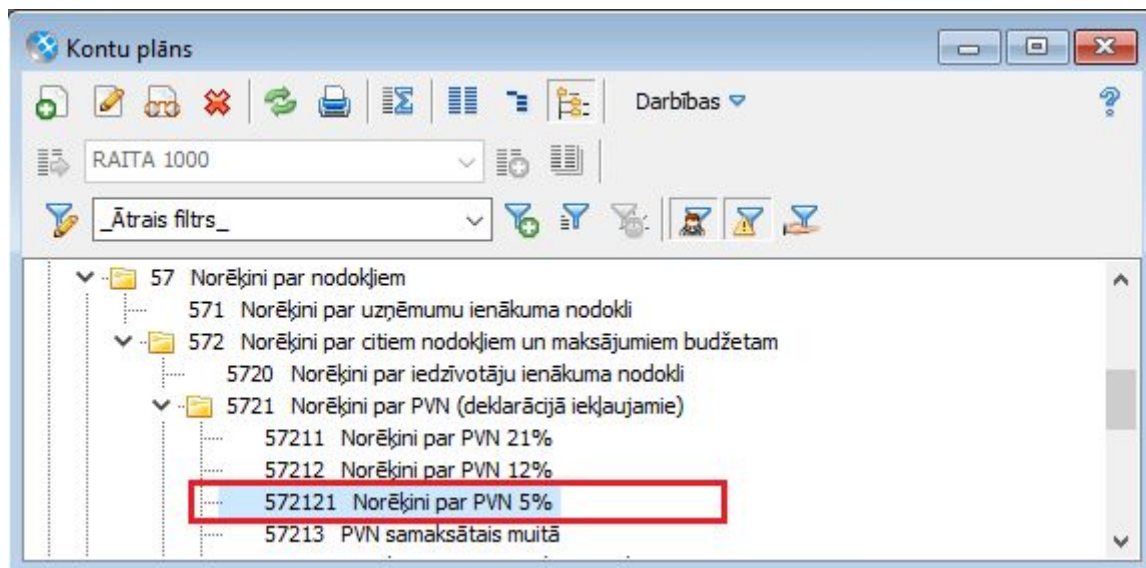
Kontu plāns

Darbības

RAITA 1000

_Ātrais filtrs_

57 Norēķini par nodokļiem
571 Norēķini par uzņēmumu ienākuma nodokli
572 Norēķini par citiem nodokļiem un maksājumiem budžetam
5720 Norēķini par iedzīvotāju ienākuma nodokli
5721 Norēķini par PVN (deklarācijā iekļaujamie)
57211 Norēķini par PVN 21%
57212 Norēķini par PVN 12%
572121 Norēķini par PVN 5%
57213 PVN samaksātais muitā